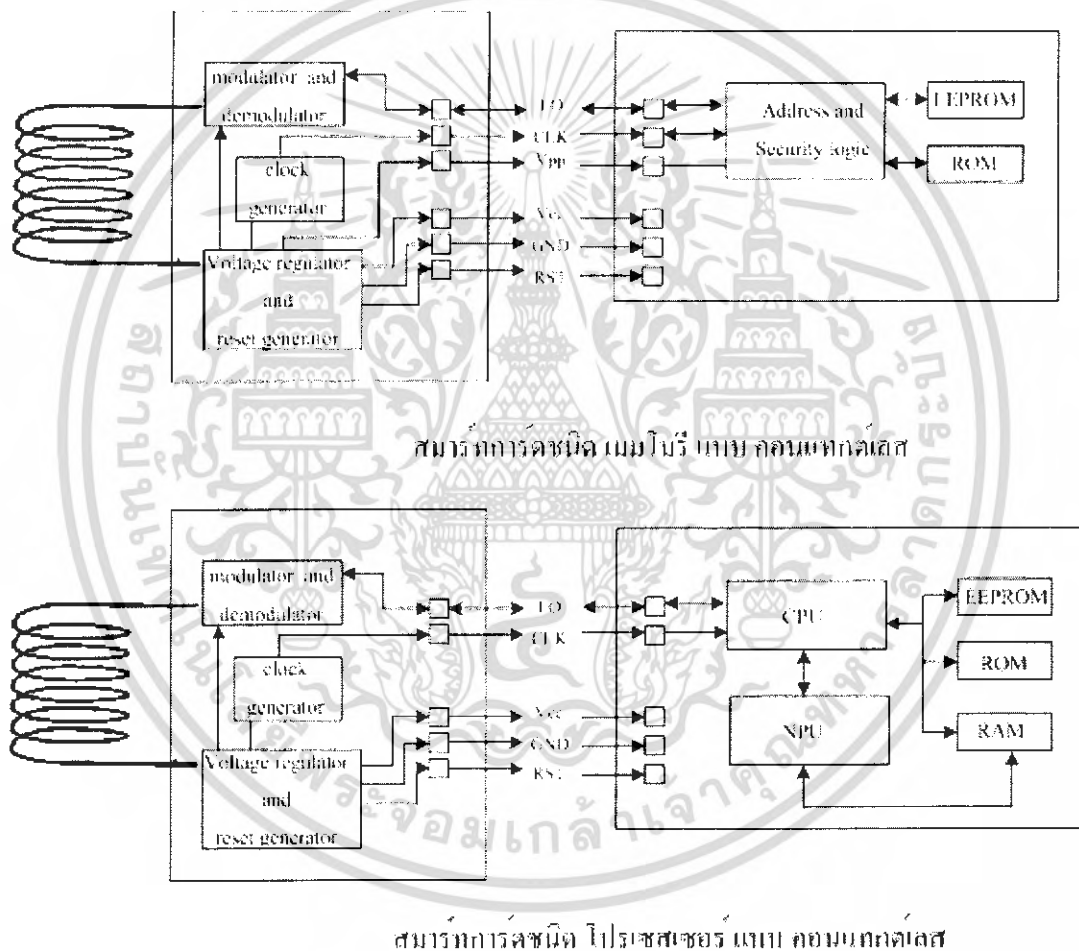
modulator and demodulator

clock generator

Voltage regulator and reset generator

I/O

CLK

Vpp

Vcc

GND

RST

Address and Security logic

EEPROM

ROM

สมาร์ทการ์ดชนิด เมมโมรี แบบ คอนแทกต์เลส

modulator and demodulator

clock generator

Voltage regulator and reset generator

I/O

CLK

Vcc

GND

RST

CPU

NPU

EEPROM

ROM

RAM

สมาร์ทการ์ดชนิด โปรเซสเซอร์ แบบ คอนแทกต์เลส